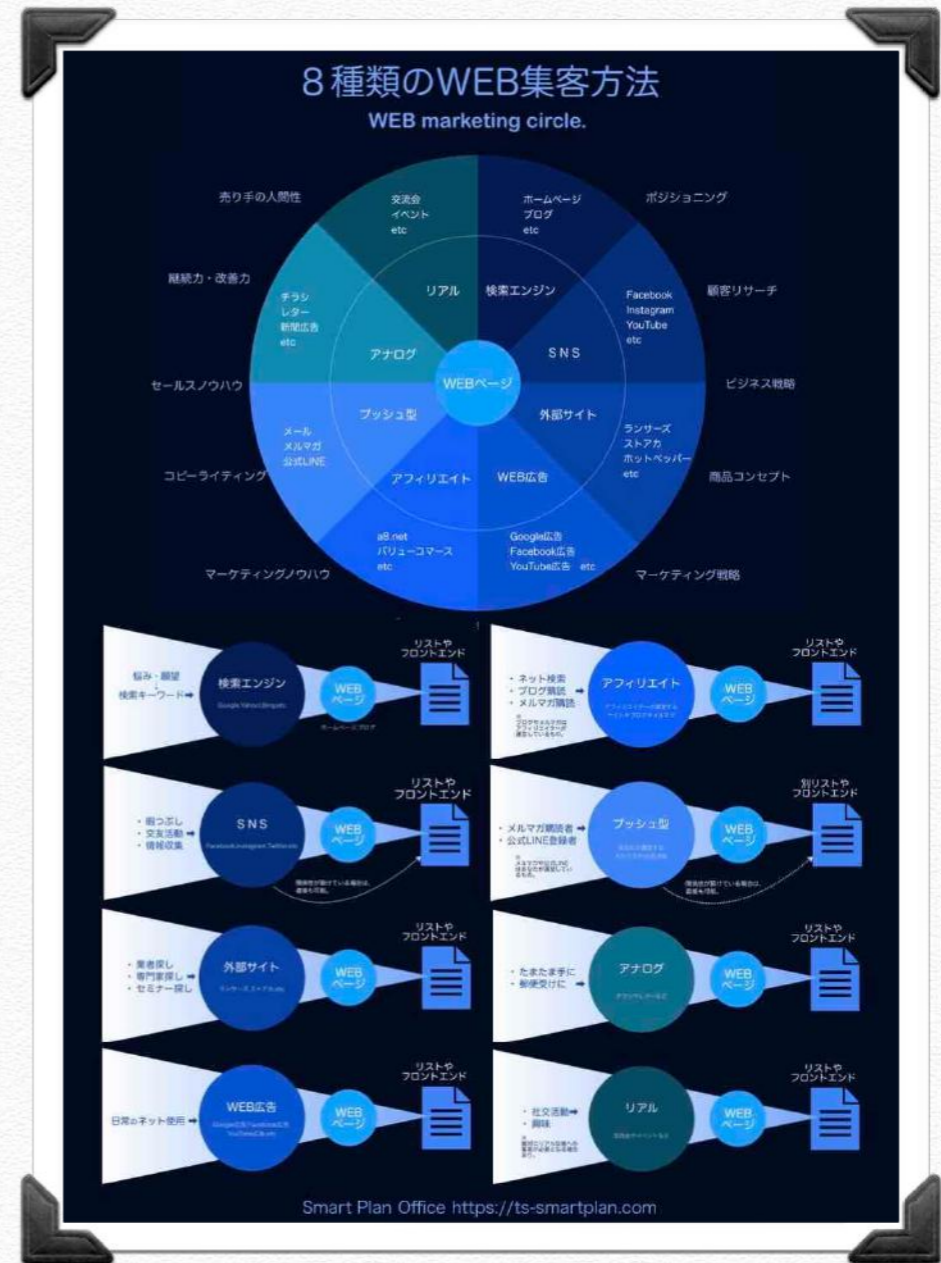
8種類のWEB集客方法

WEB marketing circle.

売り手の人間性

ポジショニング

継続力・改善力

顧客リサーチ

セールスノウハウ

ビジネス戦略

コピーライティング

商品コンセプト

マーケティングノウハウ

マーケティング戦略

交流会
イベント
etc

ホームページ
ブログ
etc

リアル

検索エンジン

チラシ
レター
新聞広告
etc

Facebook
Instagram
YouTube
etc

アナログ

SNS

WEBページ

プッシュ型

外部サイト

メール
メルマガ
公式LINE

ランサーズ
ストアカ
ホットペッパー
etc

アフィリエイト

WEB広告

a8.net
バリューコマース
etc

Google広告
Facebook広告
YouTube広告 etc

悩み・願望
検索キーワード ➡

検索エンジン
Google,Yahoo!,Bingetc

WEBページ
ホームページ,ブログ

リストや
フロントエンド

・ネット検索
・ブログ購読 ➡
・メルマガ購読

アフィリエイト
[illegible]

WEBページ

リストや
フロントエンド

・暇つぶし
・交友活動 ➡
・情報収集

SNS
Facebook,Instagram,Twitteretc

WEBページ

リストや
フロントエンド

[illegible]

・メルマガ購読者 ➡
・公式LINE登録者

プッシュ型
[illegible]

WEBページ

別リストや
フロントエンド

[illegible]

・業者探し
・専門家探し ➡
・セミナー探し

外部サイト
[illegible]

WEBページ

リストや
フロントエンド

・たまたま手に
・郵便受けに ➡

アナログ
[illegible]

WEBページ

リストや
フロントエンド

日常のネット使用 ➡

WEB広告
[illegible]

WEBページ

リストや
フロントエンド

・社交活動 ➡
・興味

リアル
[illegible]

WEBページ

リストや
フロントエンド

Smart Plan Office https://ts-smartplan.com